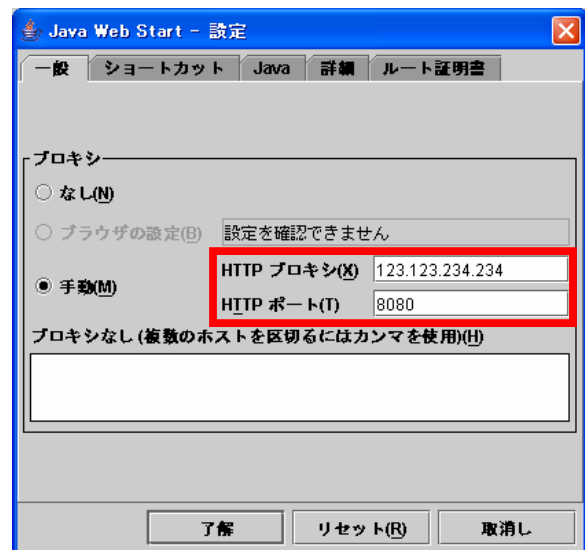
Java Web Start - 設定

一般 ショートカット Java 詳細 ルート証明書

プロキシ

なし(N)

ブラウザの設定(B) 設定を確認できません

手動(M) HTTP プロキシ(X) 123.123.234.234

HTTP ポート(T) 8080

プロキシなし (複数のホストを区切るにはカンマを使用)(H)

了解 リセット(R) 取消し